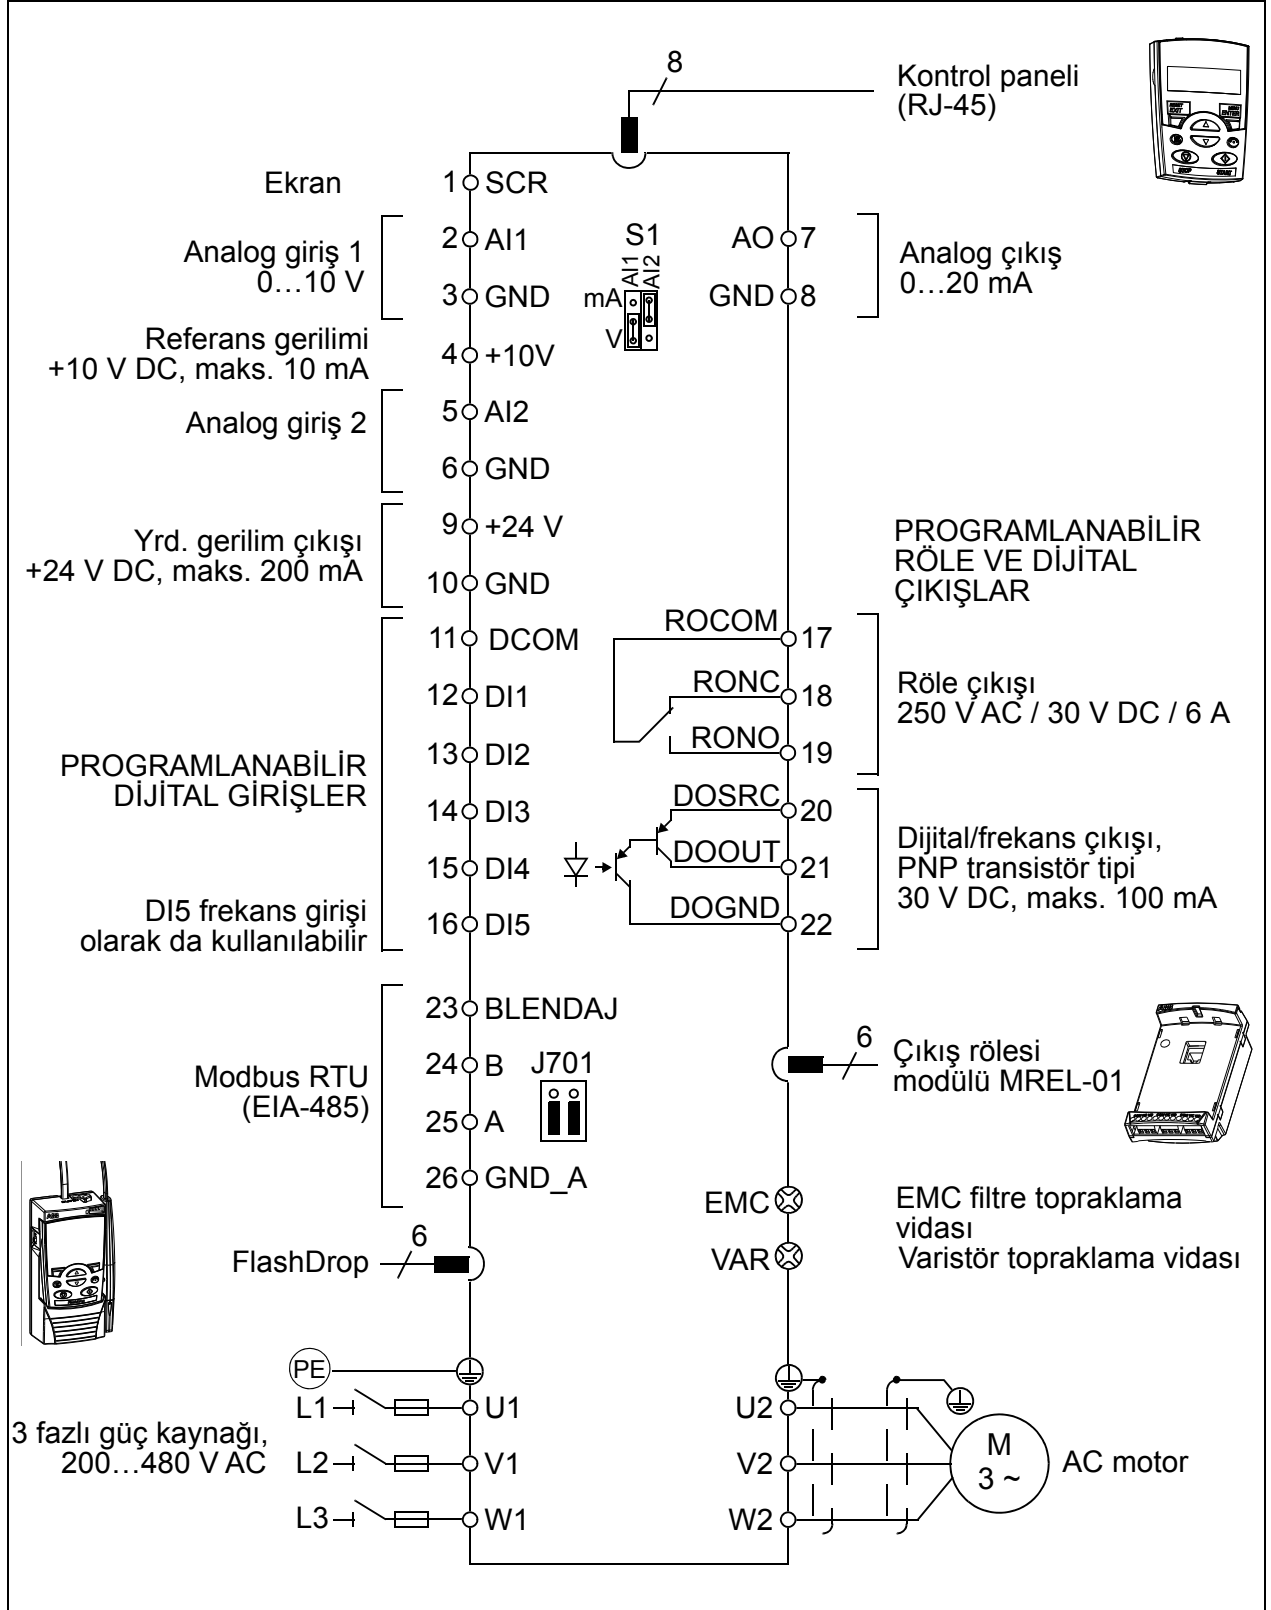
8

Kontrol paneli
(RJ-45)

Ekran
1 SCR

Analog giriş 1
0…10 V
2 AI1
3 GND

S1
AI1 AI2
mA
V

AO 7
GND 8
Analog çıkış
0…20 mA

Referans gerilimi
+10 V DC, maks. 10 mA
4 +10V

Analog giriş 2
5 AI2
6 GND

Yrd. gerilim çıkışı
+24 V DC, maks. 200 mA
9 +24 V
10 GND

PROGRAMLANABİLİR
RÖLE VE DİJİTAL
ÇIKIŞLAR

11 DCOM
12 DI1
13 DI2
14 DI3
15 DI4
16 DI5

PROGRAMLANABİLİR
DİJİTAL GİRİŞLER

DI5 frekans girişi
olarak da kullanılabilir

ROCOM 17
RONC 18
RONO 19
Röle çıkışı
250 V AC / 30 V DC / 6 A

DOSRC 20
DOOUT 21
DOGND 22
Dijital/frekans çıkışı,
PNP transistör tipi
30 V DC, maks. 100 mA

23 BLENDAJ
24 B
25 A
26 GND_A
J701
Modbus RTU
(EIA-485)

6
Çıkış rölesi
modülü MREL-01

EMC
EMC filtre topraklama
vidası
VAR
Varistör topraklama vidası

6
FlashDrop

PE
L1
L2
L3
U1
V1
W1
3 fazlı güç kaynağı,
200…480 V AC

U2
V2
W2
M
3 ~
AC motor